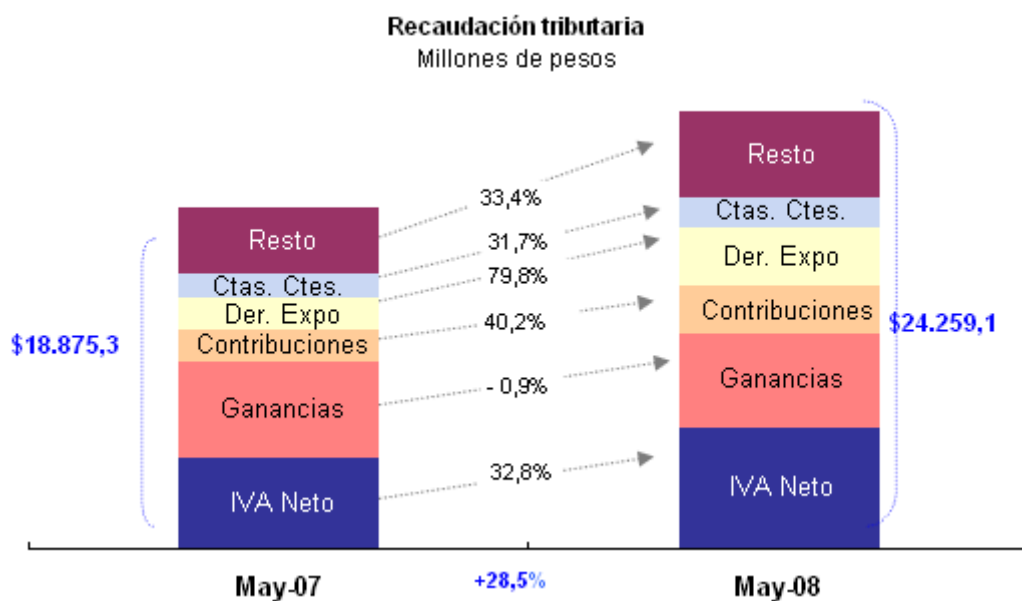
Recaudación tributaria
Millones de pesos

$18.875,3

Resto
Ctas. Ctes.
Der. Expo
Contribuciones
Ganancias
IVA Neto

33,4%
31,7%
79,8%
40,2%
- 0,9%
32,8%

Resto
Ctas. Ctes.
Der. Expo
Contribuciones
Ganancias
IVA Neto

$24.259,1

May-07
+28,5%
May-08